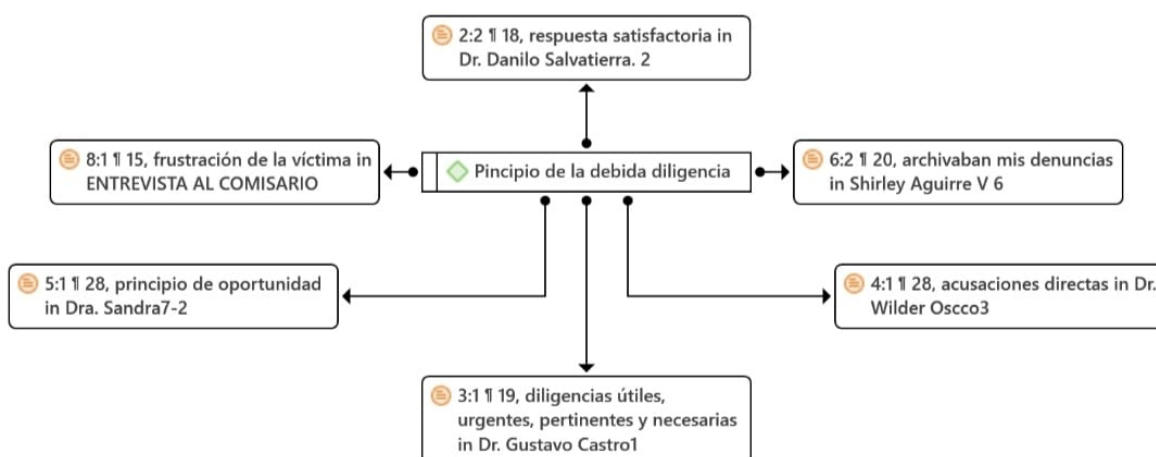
2:2 ¶ 18, respuesta satisfactoria in Dr. Danilo Salvatierra. 2

8:1 ¶ 15, frustración de la víctima in ENTREVISTA AL COMISARIO

Pincipio de la debida diligencia

6:2 ¶ 20, archivaban mis denuncias in Shirley Aguirre V 6

5:1 ¶ 28, principio de oportunidad in Dra. Sandra7-2

4:1 ¶ 28, acusaciones directas in Dr. Wilder Oscco3

3:1 ¶ 19, diligencias útiles, urgentes, pertinentes y necesarias in Dr. Gustavo Castro1